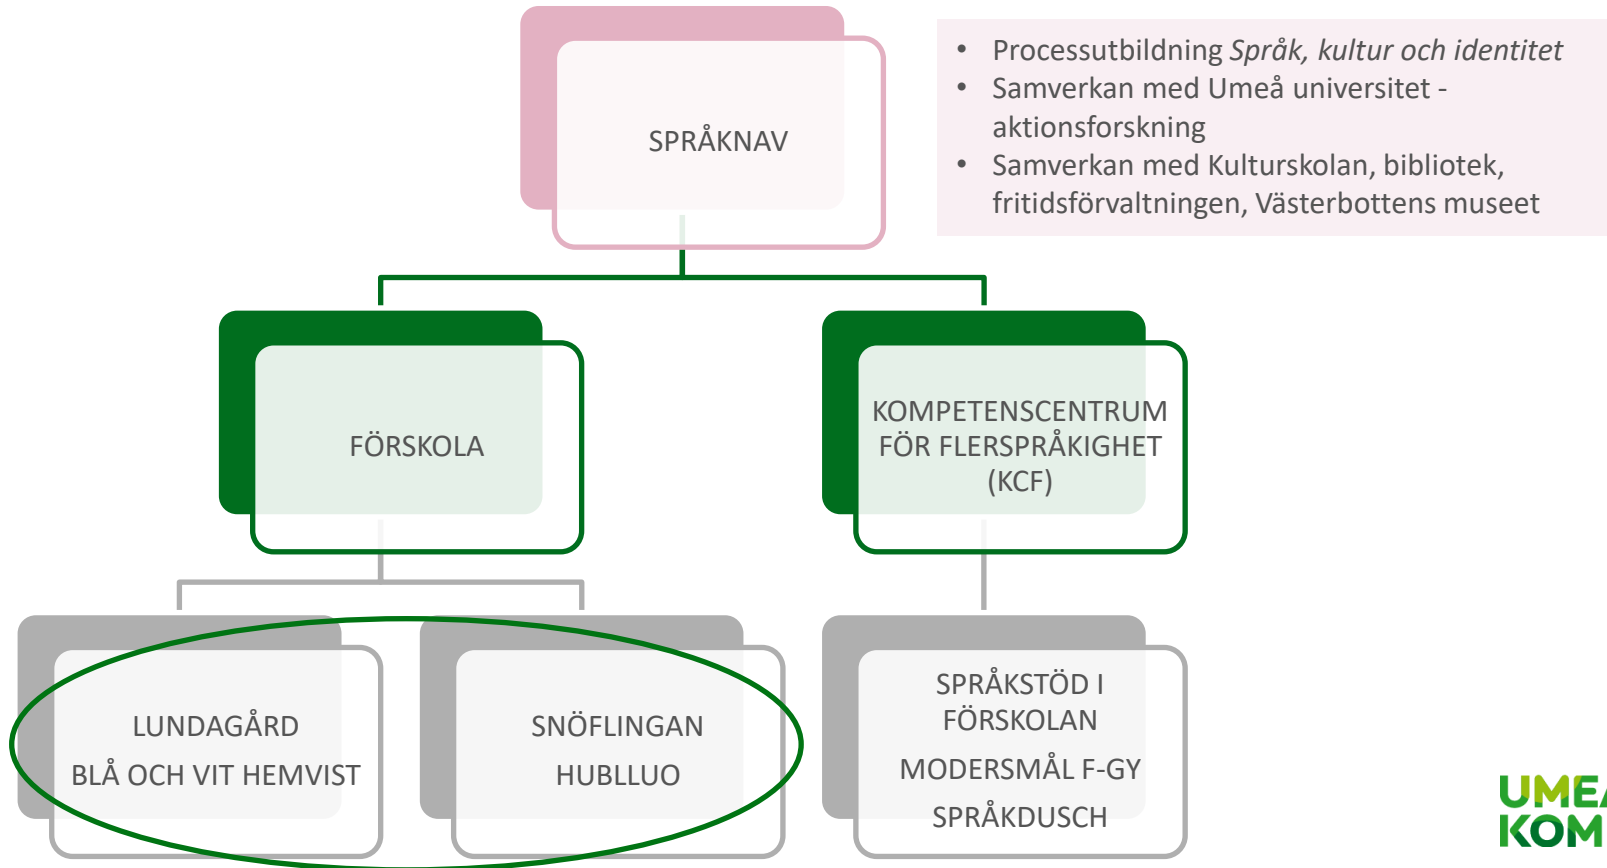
SPRÅKNAV

- Processutbildning *Språk, kultur och identitet*
- Samverkan med Umeå universitet - aktionsforskning
- Samverkan med Kulturskolan, bibliotek, fritidsförvaltningen, Västerbottens museet

FÖRSKOLA

KOMPETENSCENTRUM FÖR FLERSPRÅKIGHET (KCF)

LUNDAGÅRD
BLÅ OCH VIT HEMVIST

SNÖFLINGAN
HUBLLUO

SPRÅKSTÖD I FÖRSKOLAN
MODERSMÅL F-GY
SPRÅKDUSCH

UME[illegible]
KOM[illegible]